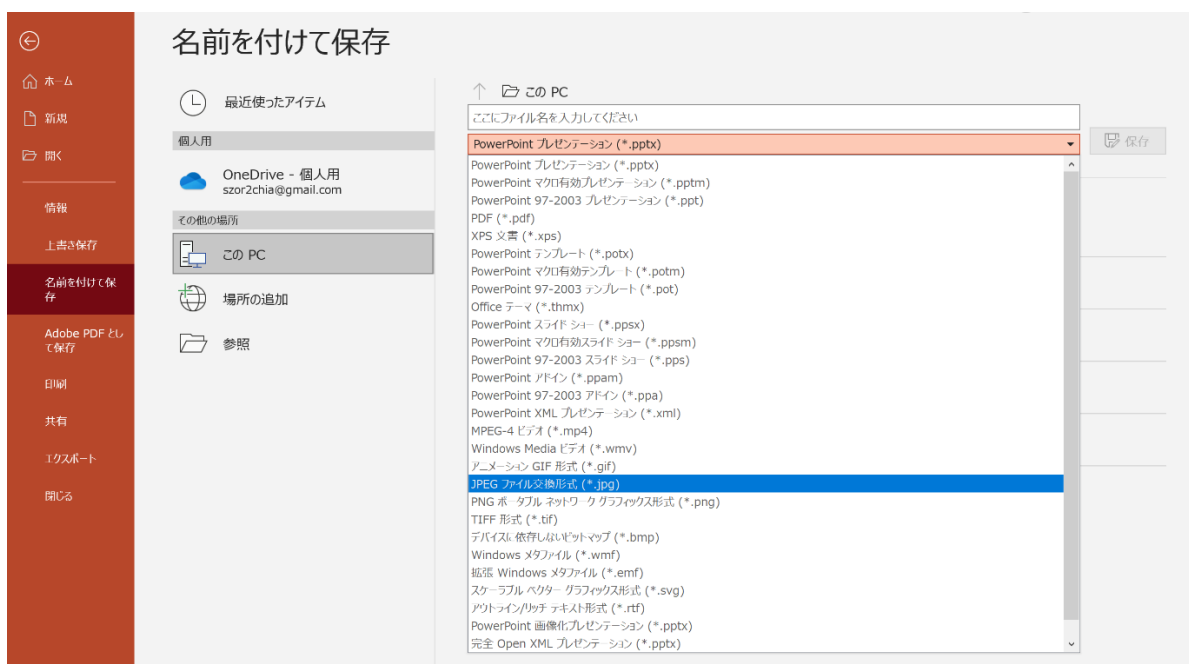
ホーム

新規

開く

情報

上書き保存

名前を付けて保存

Adobe PDF として保存

印刷

共有

エクスポート

閉じる

名前を付けて保存

最近使ったアイテム

個人用

OneDrive - 個人用
szor2chia@gmail.com

その他の場所

この PC

場所の追加

参照

この PC

ここにファイル名を入力してください

PowerPoint プレゼンテーション (*.pptx)

保存

PowerPoint プレゼンテーション (*.pptx)
PowerPoint マクロ有効プレゼンテーション (*.pptm)
PowerPoint 97-2003 プレゼンテーション (*.ppt)
PDF (*.pdf)
XPS 文書 (*.xps)
PowerPoint テンプレート (*.potx)
PowerPoint マクロ有効テンプレート (*.potm)
PowerPoint 97-2003 テンプレート (*.pot)
Office テーマ (*.thmx)
PowerPoint スライド ショー (*.ppsx)
PowerPoint マクロ有効スライド ショー (*.ppsm)
PowerPoint 97-2003 スライド ショー (*.pps)
PowerPoint アドイン (*.ppam)
PowerPoint 97-2003 アドイン (*.ppa)
PowerPoint XML プレゼンテーション (*.xml)
MPEG-4 ビデオ (*.mp4)
Windows Media ビデオ (*.wmv)
アニメーション GIF 形式 (*.gif)
JPEG ファイル交換形式 (*.jpg)
PNG ポータブル ネットワーク グラフィックス形式 (*.png)
TIFF 形式 (*.tif)
デバイスに依存しないビットマップ (*.bmp)
Windows メタファイル (*.wmf)
拡張 Windows メタファイル (*.emf)
スケーラブル ベクター グラフィックス形式 (*.svg)
アウトライン/リッチ テキスト形式 (*.rtf)
PowerPoint 画像化プレゼンテーション (*.pptx)
完全 Open XML プレゼンテーション (*.pptx)